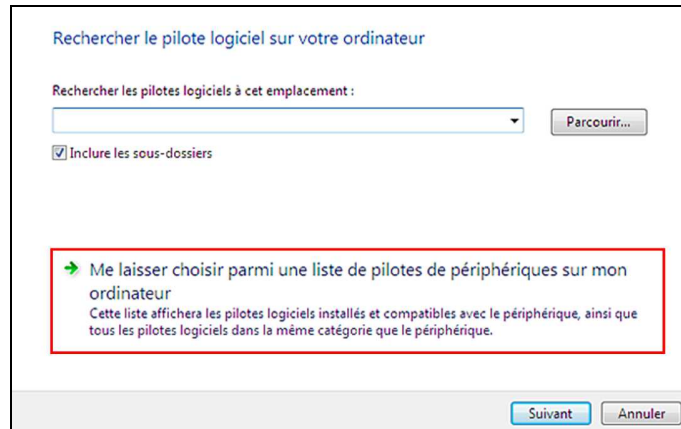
Rechercher le pilote logiciel sur votre ordinateur

Rechercher les pilotes logiciels à cet emplacement :

Parcourir...

Inclure les sous-dossiers

Me laisser choisir parmi une liste de pilotes de périphériques sur mon ordinateur

Cette liste affichera les pilotes logiciels installés et compatibles avec le périphérique, ainsi que tous les pilotes logiciels dans la même catégorie que le périphérique.

Suivant

Annuler